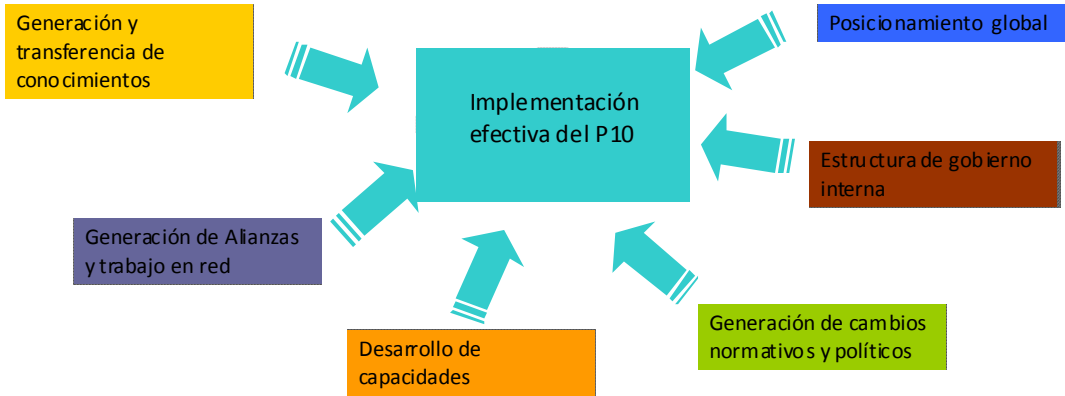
Generación y transferencia de conocimientos

Posicionamiento global

Implementación efectiva del P10

Estructura de gobierno interna

Generación de Alianzas y trabajo en red

Desarrollo de capacidades

Generación de cambios normativos y políticos